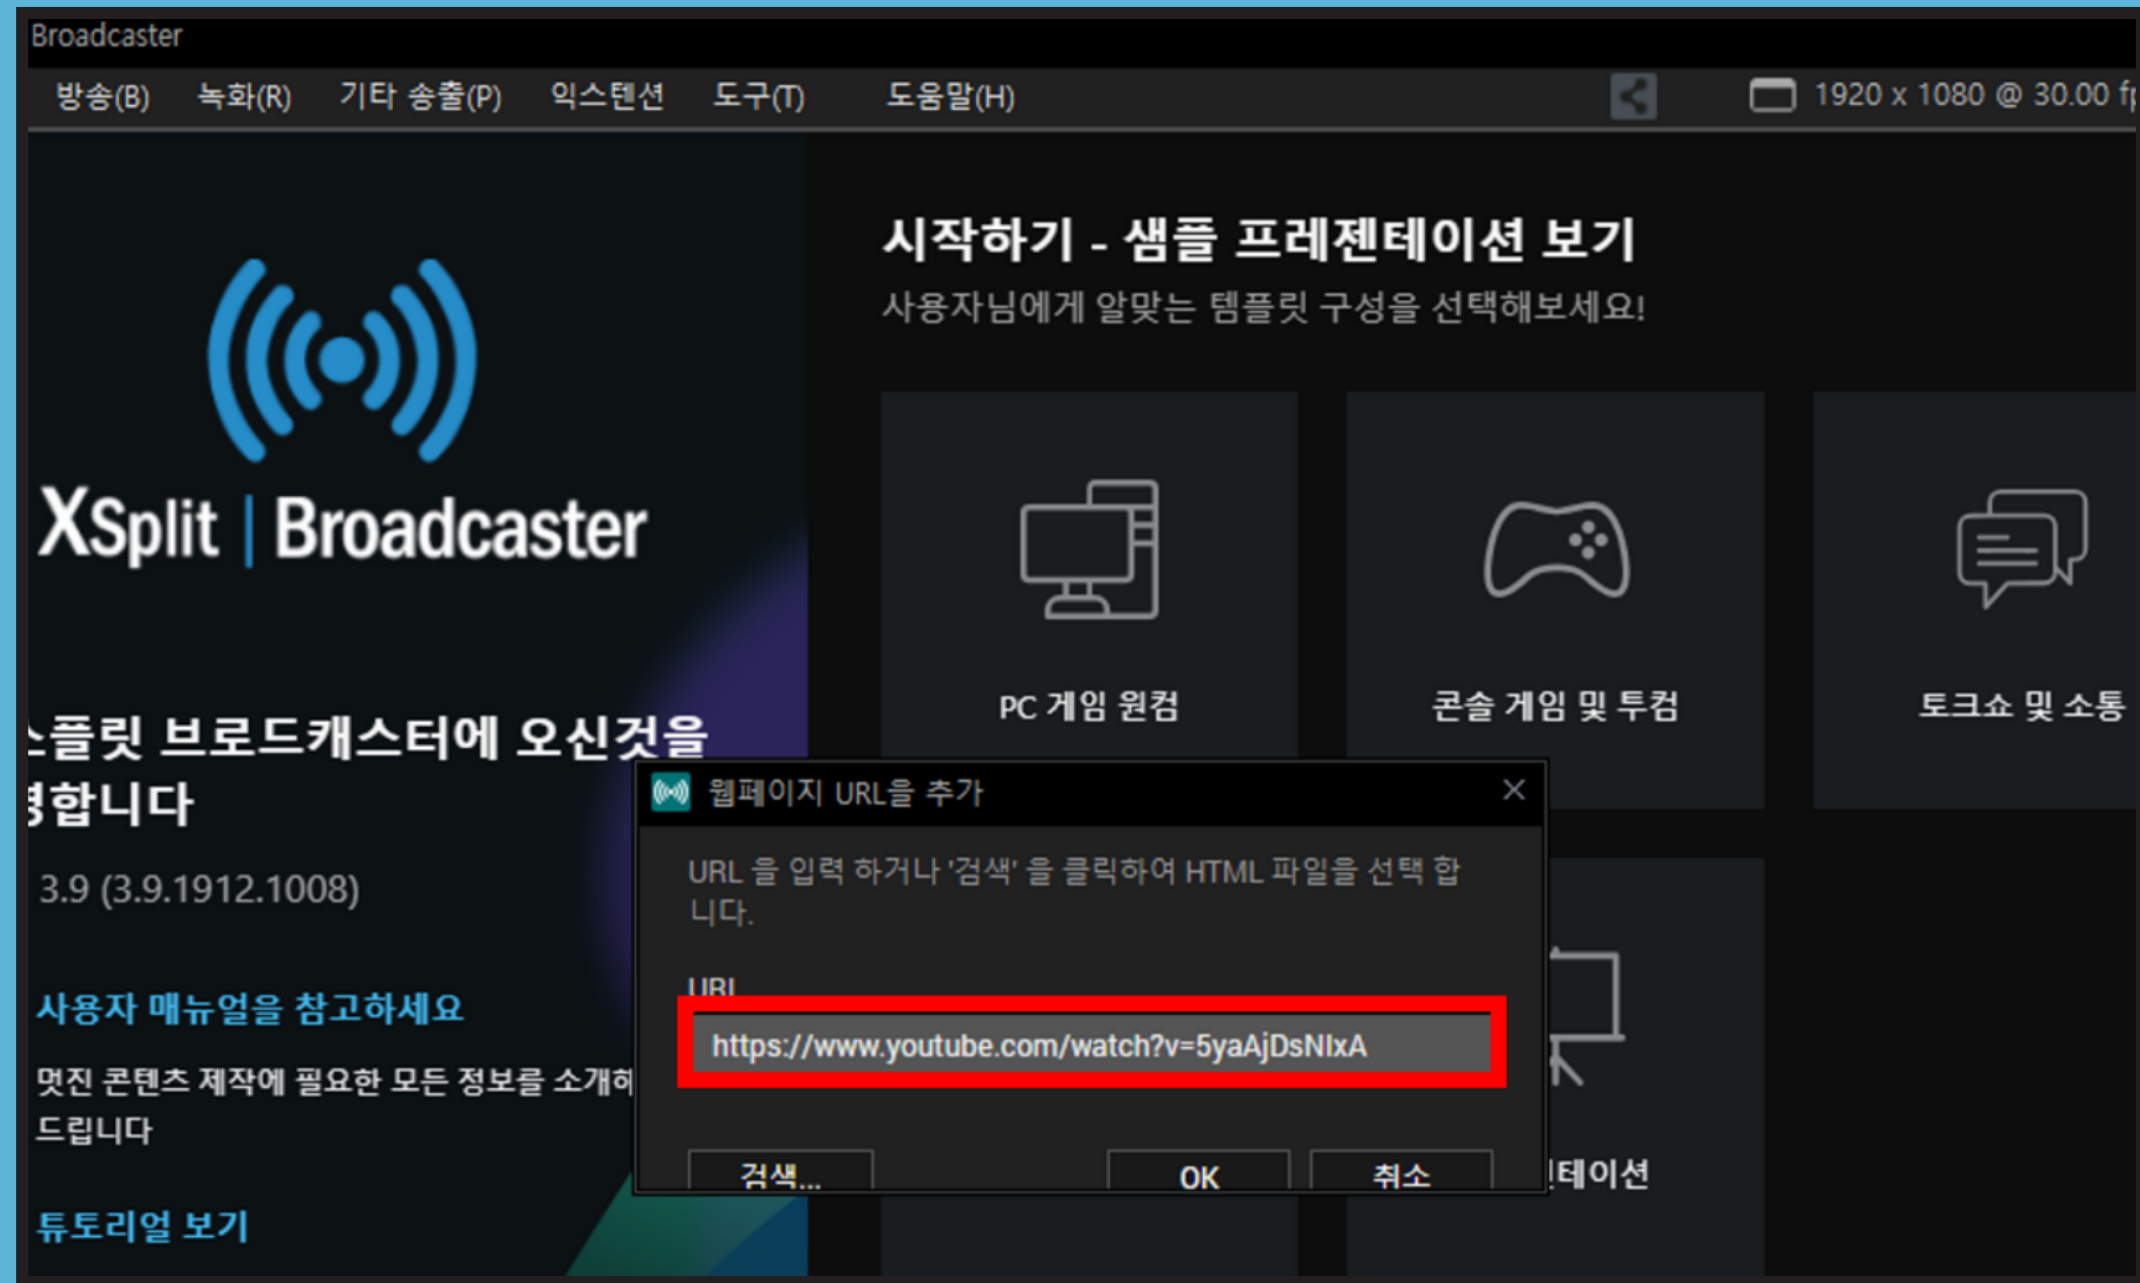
Broadcaster

방송(B) 녹화(R) 기타 송출(P) 익스텐션 도구(T) 도움말(H)

1920 x 1080 @ 30.00 f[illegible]

XSplit | Broadcaster

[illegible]플릿 브로드캐스터에 오신것을 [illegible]합니다

3.9 (3.9.1912.1008)

사용자 매뉴얼을 참고하세요

멋진 콘텐츠 제작에 필요한 모든 정보를 소개해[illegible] 드립니다

튜토리얼 보기

시작하기 - 샘플 프레젠테이션 보기

사용자님에게 알맞는 템플릿 구성을 선택해보세요!

PC 게임 원컴

콘솔 게임 및 투컴

토크쇼 및 소통

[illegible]테이션

웹페이지 URL을 추가

×

URL 을 입력 하거나 '검색' 을 클릭하여 HTML 파일을 선택 합니다.

URL

https://www.youtube.com/watch?v=5yaAjDsNIxA

검색...

OK

취소